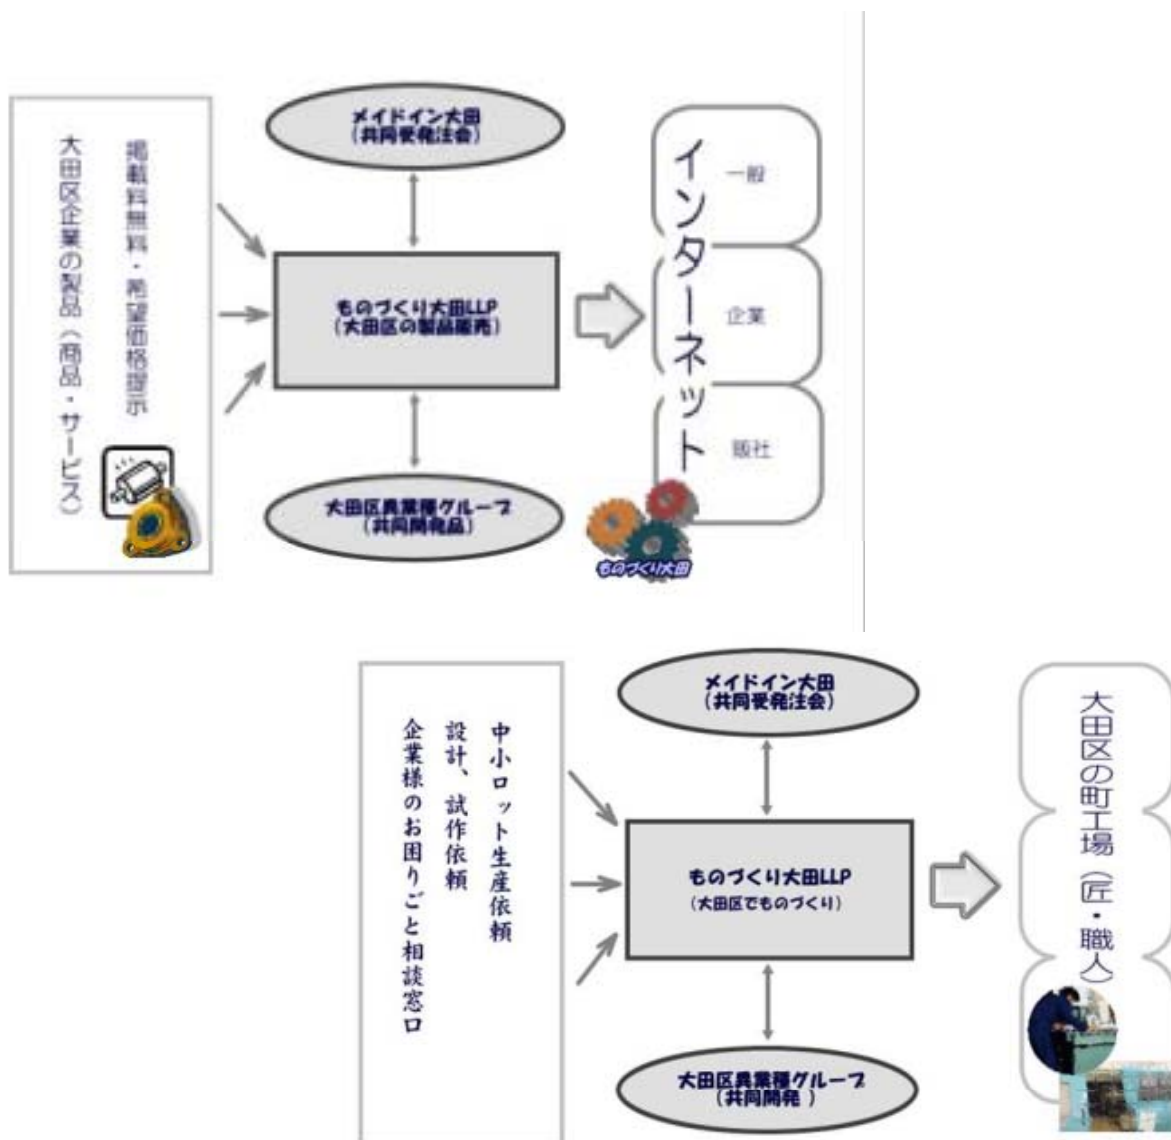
大田区企業の製品（商品・サービス）
掲載料無料・希望価格提示

メイドイン大田
（共同受発注会）

ものづくり大田LLP
（大田区の製品販売）

大田区異業種グループ
（共同開発品）

インターネット
一般
企業
販社

ものづくり大田

中小ロット生産依頼
設計、試作依頼
企業様のお困りごと相談窓口

メイドイン大田
（共同受発注会）

ものづくり大田LLP
（大田区でものづくり）

大田区異業種グループ
（共同開発 ）

大田区の町工場（匠・職人）